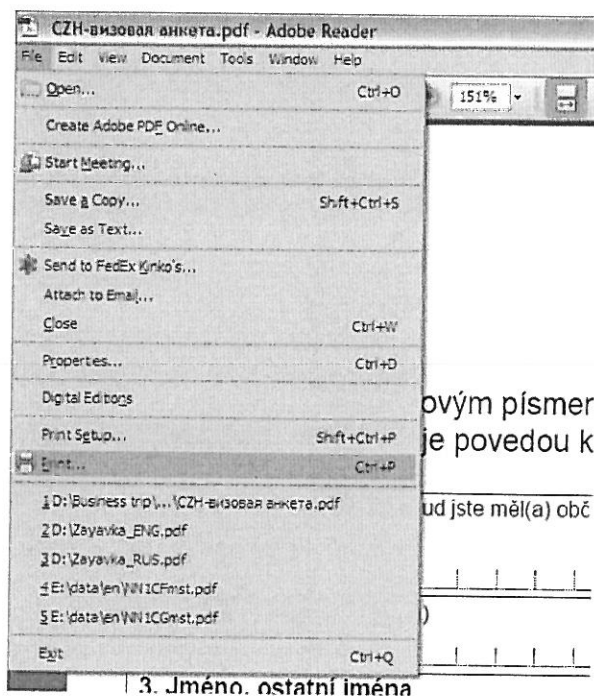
CZH-визовая анкета.pdf - Adobe Reader

File Edit View Document Tools Window Help

151%

Open... Ctrl+O

Create Adobe PDF Online...

Start Meeting...

Save a Copy... Shift+Ctrl+S

Save as Text...

Send to FedEx Kinko's...

Attach to Email...

Close Ctrl+W

Properties... Ctrl+D

Digital Editions

Print Setup... Shift+Ctrl+P

Print... Ctrl+P

1 D:\Business trip\...\CZH-визовая анкета.pdf

2 D:\Zayavka_ENG.pdf

3 D:\Zayavka_RUS.pdf

4 E:\data\en\NN1CFmst.pdf

5 E:\data\en\NN1CGmst.pdf

Exit Ctrl+Q

ovým písmer

je povedou k

ud jste měl(a) obč

)

3. Jméno, ostatní jména